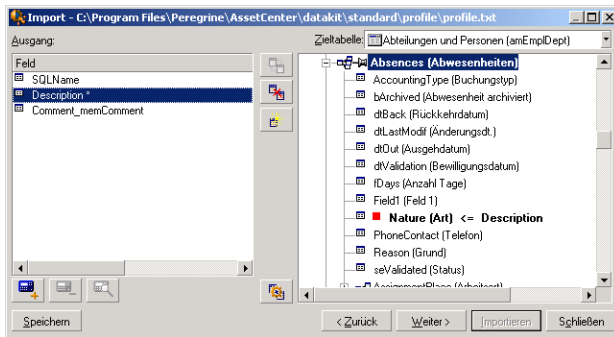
Import - C:\Program Files\Peregrine\AssetCenter\datakit\standard\profile\profile.txt

Ausgang:

Zieltabelle: Abteilungen und Personen (amEmplDept)

Feld
SQLName
Description *
Comment_memComment

Absences (Abwesenheiten)
AccountingType (Buchungstyp)
bArchived (Abwesenheit archiviert)
dtBack (Rückkehrdatum)
dtLastModif (Änderungsdt.)
dtOut (Ausgehdatum)
dtValidation (Bewilligungsdatum)
fDays (Anzahl Tage)
Field1 (Feld 1)
Nature (Art) <= Description
PhoneContact (Telefon)
Reason (Grund)
seValidated (Status)
AssignmentPlace (Arbeitsort)

Speichern
< Zurück
Weiter >
Importieren
Schließen